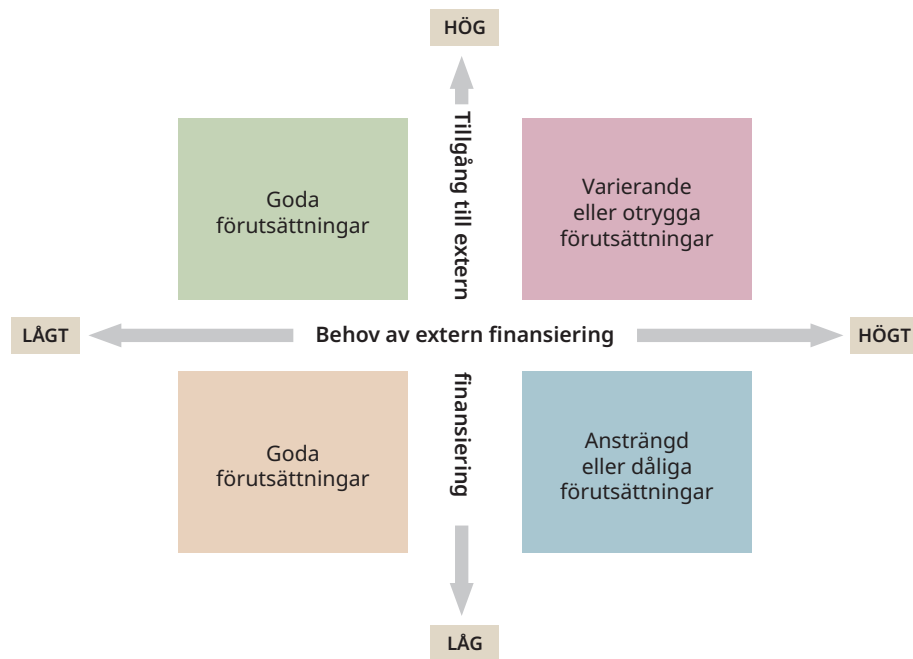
HÖG

Tillgång till extern finansiering

Goda förutsättningar

Varierande eller otrygga förutsättningar

LÅGT

Behov av extern finansiering

HÖGT

Goda förutsättningar

Ansträngd eller dåliga förutsättningar

LÅG